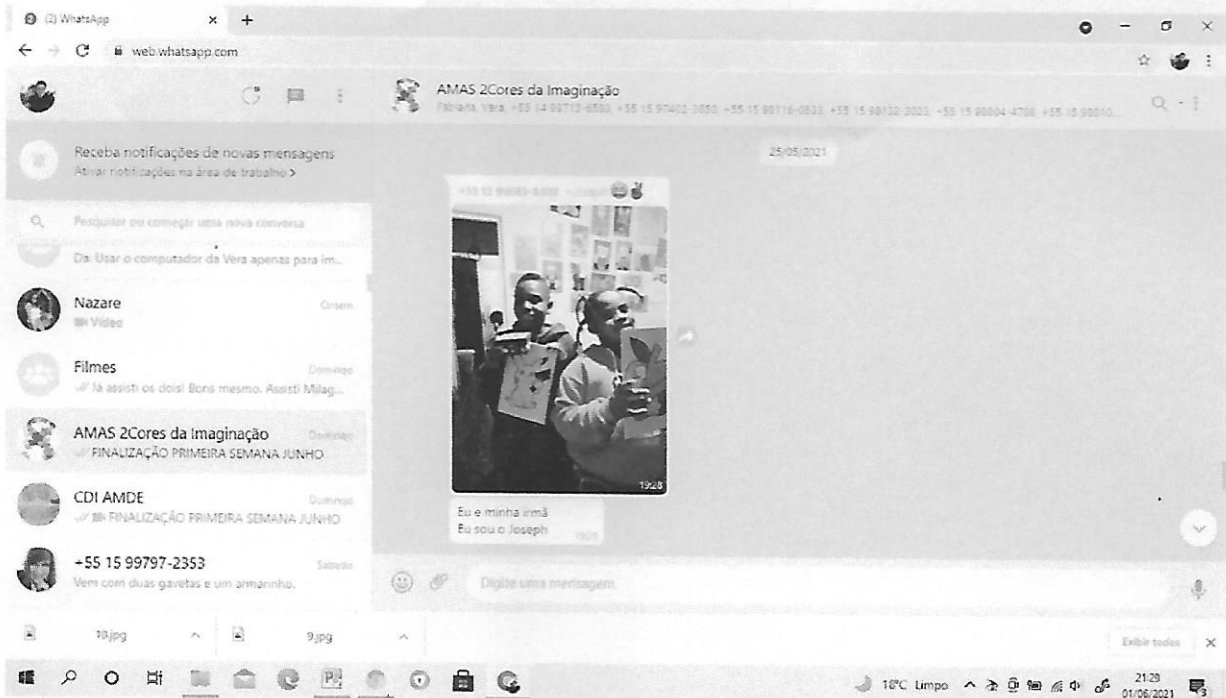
(2) WhatsApp
web.whatsapp.com

AMAS 2Cores da Imaginação
Fabiana, Vera, +55 14 99713-6580, +55 15 97402-3050, +55 15 98116-0533, +55 15 98132-3023, +55 15 98804-4706, +55 15 98010...

Receba notificações de novas mensagens
Ativar notificações na área de trabalho >

Pesquisar ou começar uma nova conversa

Da: Usar o computador da Vera apenas para im...

Nazare
Ontem
Vídeo

Filmes
Domingo
Já assisti os dois! Bons mesmo. Assisti Milag...

AMAS 2Cores da Imaginação
Domingo
FINALIZAÇÃO PRIMEIRA SEMANA JUNHO

CDI AMDE
Domingo
FINALIZAÇÃO PRIMEIRA SEMANA JUNHO

+55 15 99797-2353
Sábado
Vem com duas gavetas e um armarinho.

25/05/2021

+55 15 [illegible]

19:28

Eu e minha irmã
Eu sou o Joseph
19:28

Digite uma mensagem

10.jpg
9.jpg
Exibir todos

18°C Limpo
21:29
01/06/2021